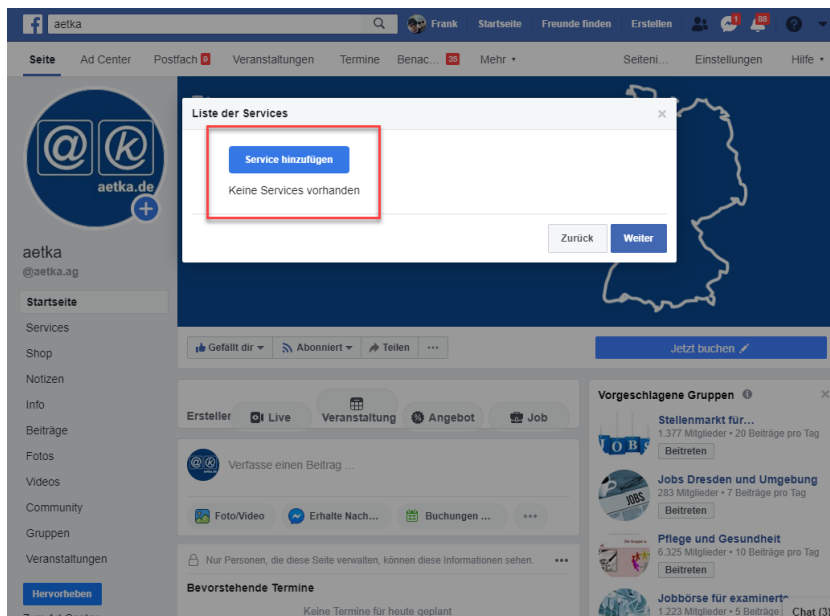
aetka

Frank Startseite Freunde finden Erstellen 1 88

Seite Ad Center Postfach 9 Veranstaltungen Termine Benac... 35 Mehr ▾ Seiteni... Einstellungen Hilfe ▾

aetka.de

aetka
@aetka.ag

Startseite
Services
Shop
Notizen
Info
Beiträge
Fotos
Videos
Community
Gruppen
Veranstaltungen

Hervorheben

Liste der Services

Service hinzufügen

Keine Services vorhanden

Zurück Weiter

Gefällt dir ▾ Abonniert ▾ Teilen ···

Jetzt buchen

Erstellen Live Veranstaltung Angebot Job

Verfasse einen Beitrag ...

Foto/Video Erhalte Nach... Buchungen ... ···

Nur Personen, die diese Seite verwalten, können diese Informationen sehen. ···

Bevorstehende Termine

Keine Termine für heute geplant

Vorgeschlagene Gruppen

Stellenmarkt für...
1.377 Mitglieder • 20 Beiträge pro Tag
Beitreten

Jobs Dresden und Umgebung
283 Mitglieder • 7 Beiträge pro Tag
Beitreten

Pflege und Gesundheit
6.325 Mitglieder • 10 Beiträge pro Tag
Beitreten

Jobbörse für examinert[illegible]
1.223 Mitglieder • 5 Beiträge

Chat (3)